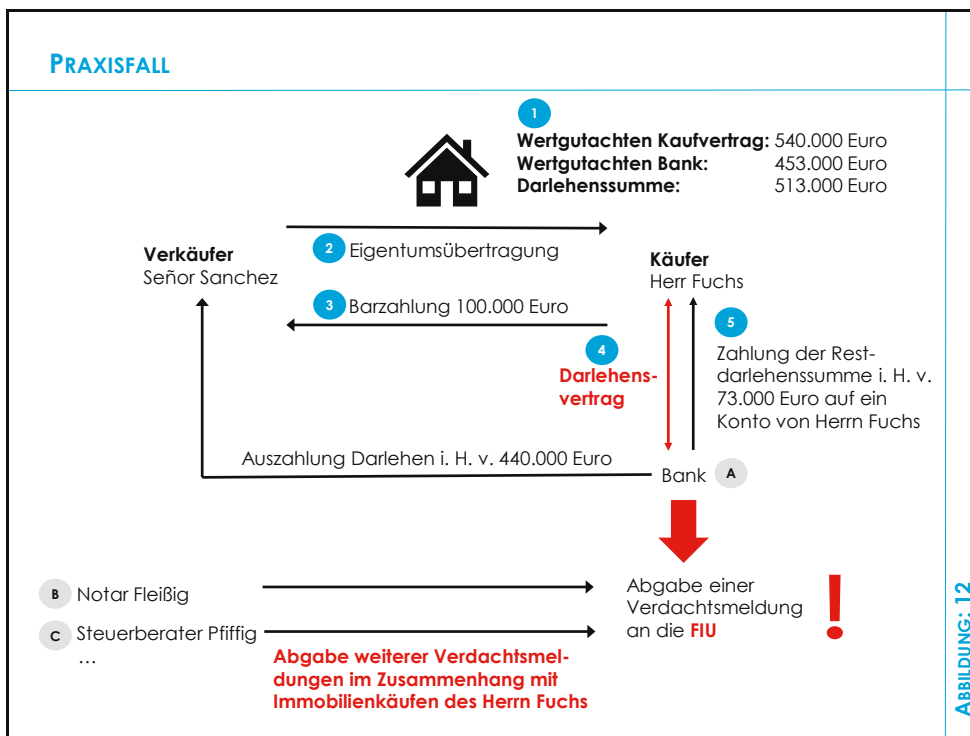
PRAXISFALL

1

| | |
|---|---|
| **Wertgutachten Kaufvertrag:** | 540.000 Euro |
| **Wertgutachten Bank:** | 453.000 Euro |
| **Darlehenssumme:** | 513.000 Euro |

**Verkäufer**
Señor Sanchez

2 Eigentumsübertragung

**Käufer**
Herr Fuchs

3 Barzahlung 100.000 Euro

4 **Darlehensvertrag**

5 Zahlung der Restdarlehenssumme i. H. v. 73.000 Euro auf ein Konto von Herrn Fuchs

Auszahlung Darlehen i. H. v. 440.000 Euro

Bank A

B Notar Fleißig

C Steuerberater Pfiffig

…

Abgabe einer Verdachtsmeldung an die **FIU**

!

**Abgabe weiterer Verdachtsmeldungen im Zusammenhang mit Immobilienkäufen des Herrn Fuchs**

ABBILDUNG: 12